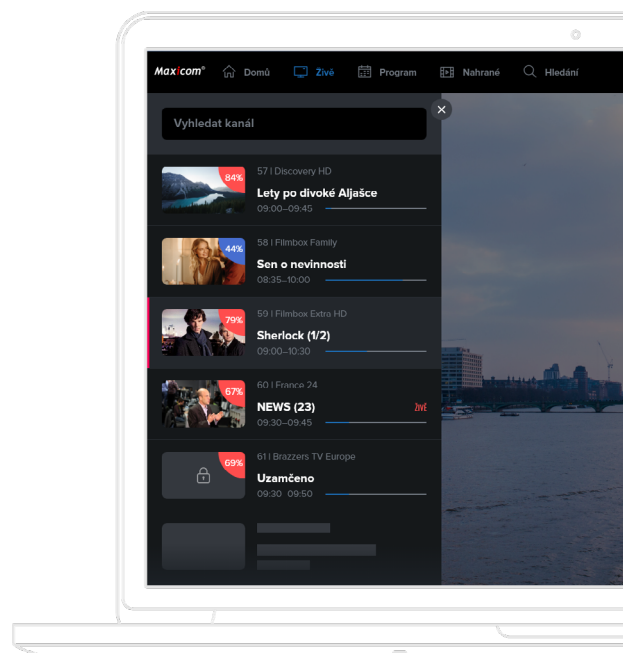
Maxicom®
Domů
Živě
Program
Nahrané
Hledání

Vyhledat kanál

84%
57 | Discovery HD
Lety po divoké Aljašce
09:00–09:45

44%
58 | Filmbox Family
Sen o nevinnosti
08:35–10:00

79%
59 | Filmbox Extra HD
Sherlock (1/2)
09:00–10:30

67%
60 | France 24
NEWS (23)
ŽIVĚ
09:30–09:45

69%
61 | Brazzers TV Europe
Uzamčeno
09:30 09:50